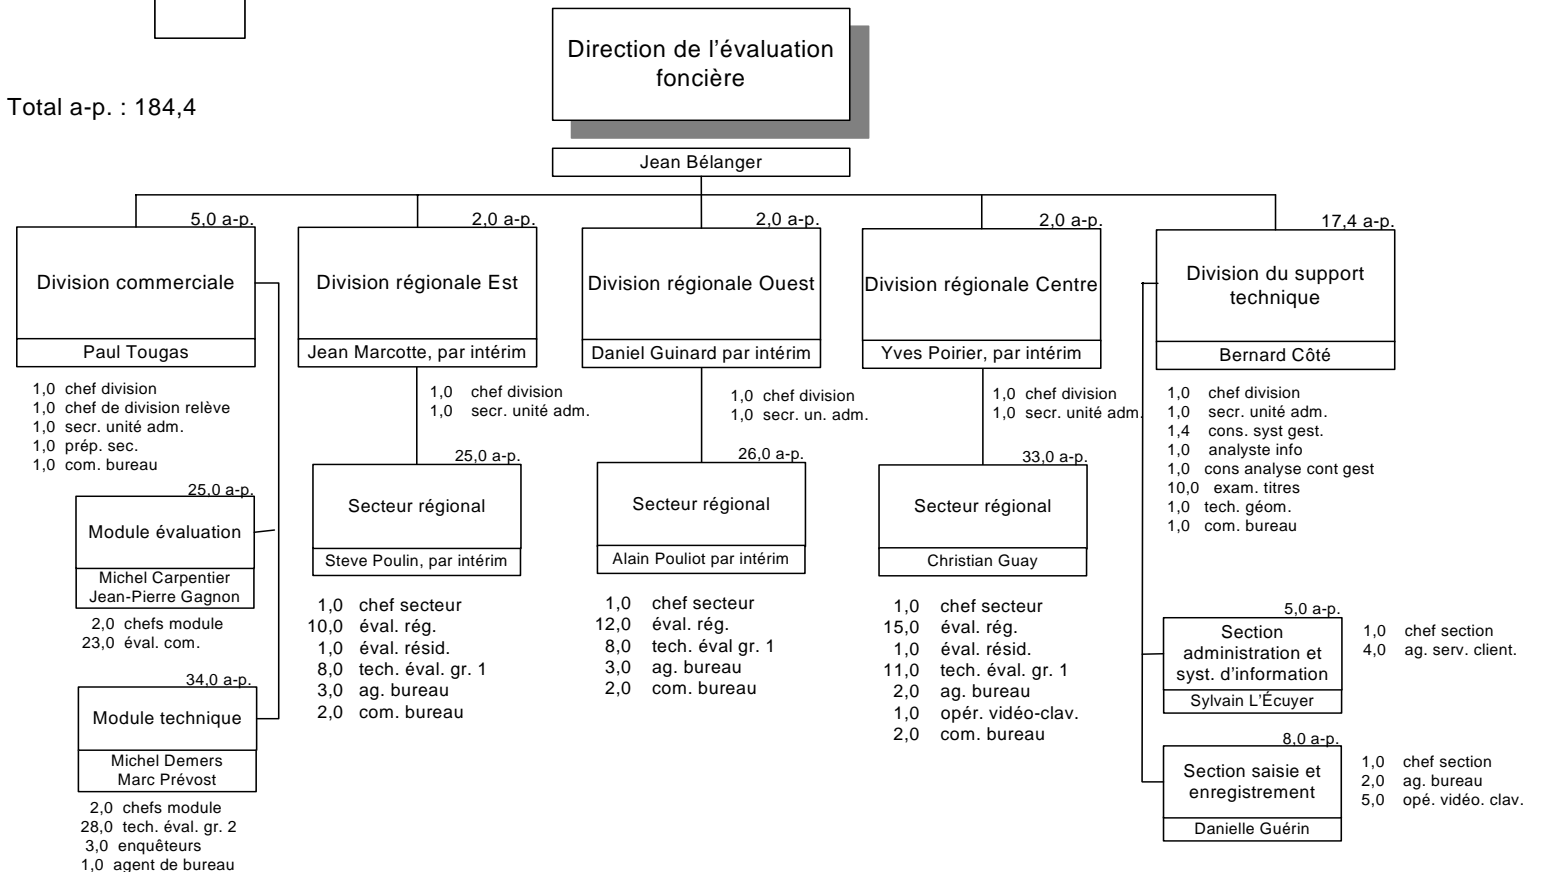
Direction de l’évaluation foncière

Total a-p. : 184,4

Jean Bélanger

5,0 a-p.
Division commerciale
Paul Tougas

1,0 chef division
1,0 chef de division relève
1,0 secr. unité adm.
1,0 prép. sec.
1,0 com. bureau

25,0 a-p.
Module évaluation
Michel Carpentier
Jean-Pierre Gagnon

2,0 chefs module
23,0 éval. com.

34,0 a-p.
Module technique
Michel Demers
Marc Prévost

2,0 chefs module
28,0 tech. éval. gr. 2
3,0 enquêteurs
1,0 agent de bureau

2,0 a-p.
Division régionale Est
Jean Marcotte, par intérim

1,0 chef division
1,0 secr. unité adm.

25,0 a-p.
Secteur régional
Steve Poulin, par intérim

1,0 chef secteur
10,0 éval. rég.
1,0 éval. résid.
8,0 tech. éval. gr. 1
3,0 ag. bureau
2,0 com. bureau

2,0 a-p.
Division régionale Ouest
Daniel Guinard par intérim

1,0 chef division
1,0 secr. un. adm.

26,0 a-p.
Secteur régional
Alain Pouliot par intérim

1,0 chef secteur
12,0 éval. rég.
8,0 tech. éval gr. 1
3,0 ag. bureau
2,0 com. bureau

2,0 a-p.
Division régionale Centre
Yves Poirier, par intérim

1,0 chef division
1,0 secr. unité adm.

33,0 a-p.
Secteur régional
Christian Guay

1,0 chef secteur
15,0 éval. rég.
1,0 éval. résid.
11,0 tech. éval. gr. 1
2,0 ag. bureau
1,0 opér. vidéo-clav.
2,0 com. bureau

17,4 a-p.
Division du support technique
Bernard Côté

1,0 chef division
1,0 secr. unité adm.
1,4 cons. syst gest.
1,0 analyste info
1,0 cons analyse cont gest
10,0 exam. titres
1,0 tech. géom.
1,0 com. bureau

5,0 a-p.
Section administration et syst. d'information
Sylvain L'Écuyer

1,0 chef section
4,0 ag. serv. client.

8,0 a-p.
Section saisie et enregistrement
Danielle Guérin

1,0 chef section
2,0 ag. bureau
5,0 opé. vidéo. clav.